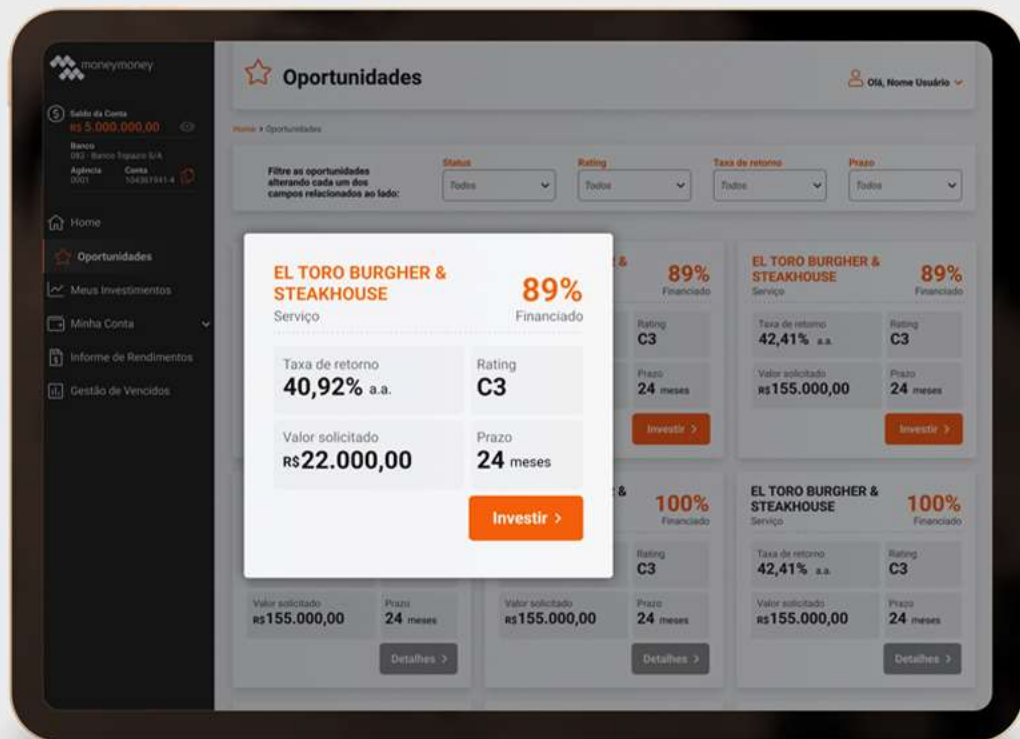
moneymoney

Saldo da Conta
R$ 5.000.000,00

Banco
083 - Banco Topazio S/A
Agência 0001
Conta 104367541-4

Home
Oportunidades
Meus Investimentos
Minha Conta
Informe de Rendimentos
Gestão de Vencidos

Oportunidades

Olá, Nome Usuário

Home > Oportunidades

Filtre as oportunidades alterando cada um dos campos relacionados ao lado:

Status
Todos

Rating
Todos

Taxa de retorno
Todos

Prazo
Todos

EL TORO BURGHER & STEAKHOUSE
89%
Serviço
Financiado
Taxa de retorno
40,92% a.a.
Rating
C3
Valor solicitado
R$22.000,00
Prazo
24 meses
Investir >

&
89%
Financiado
Rating
C3
Prazo
24 meses
Investir >

EL TORO BURGHER & STEAKHOUSE
89%
Serviço
Financiado
Taxa de retorno
42,41% a.a.
Rating
C3
Valor solicitado
R$155.000,00
Prazo
24 meses
Investir >

&
100%
Financiado
Rating
C3
Prazo
24 meses

EL TORO BURGHER & STEAKHOUSE
100%
Serviço
Financiado
Taxa de retorno
42,41% a.a.
Rating
C3
Valor solicitado
R$155.000,00
Prazo
24 meses
Detalhes >

Valor solicitado
R$155.000,00
Prazo
24 meses
Detalhes >

Valor solicitado
R$155.000,00
Prazo
24 meses
Detalhes >